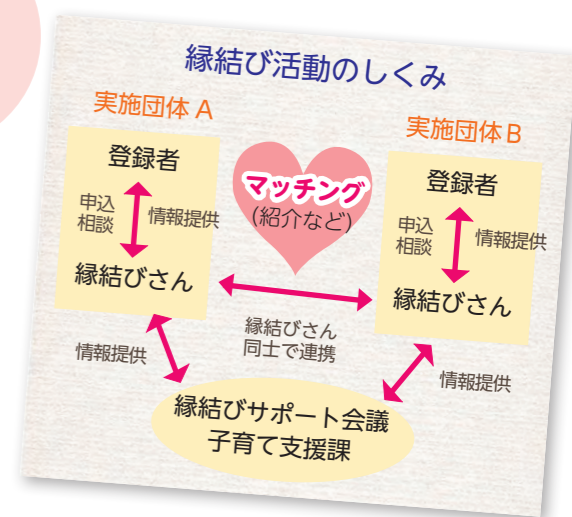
縁結び活動のしくみ

実施団体 A

登録者

申込
相談

情報提供

縁結びさん

マッチング
(紹介など)

実施団体 B

登録者

申込
相談

情報提供

縁結びさん

縁結びさん
同士で連携

情報提供

情報提供

縁結びサポート会議
子育て支援課